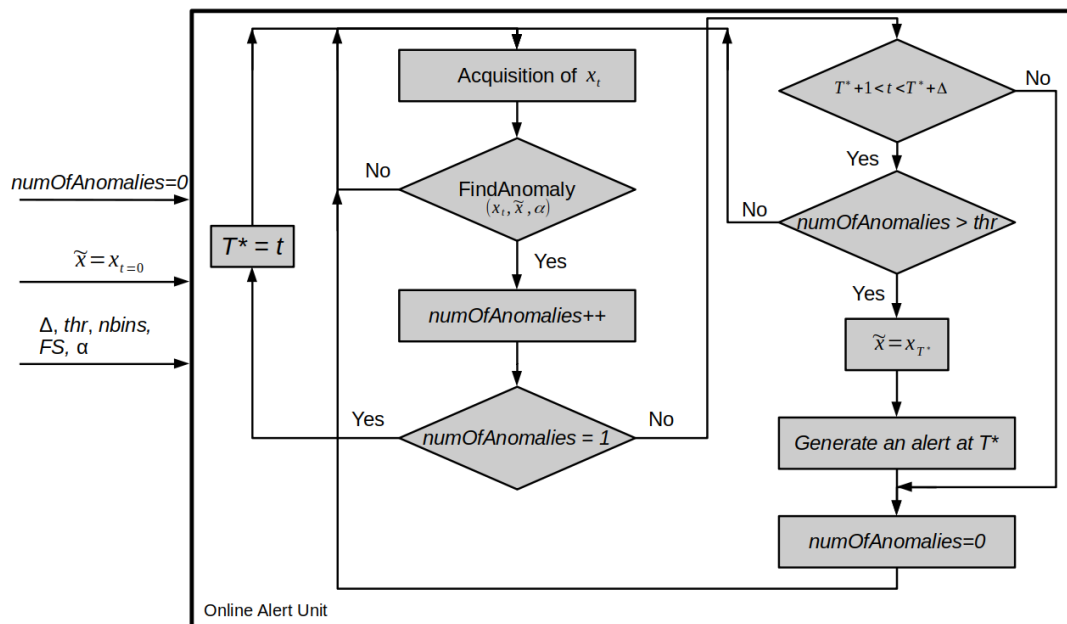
numOfAnomalies=0

$\widetilde{x} = x_{t=0}$

Δ, thr, nbins, FS, α

$T^* = t$

Acquisition of $x_t$

No

FindAnomaly $(x_t, \widetilde{x}, \alpha)$

Yes

numOfAnomalies++

Yes

numOfAnomalies = 1

No

$T^* + 1 < t < T^* + \Delta$

No

Yes

No

numOfAnomalies > thr

Yes

$\widetilde{x} = x_{T^*}$

Generate an alert at T*

numOfAnomalies=0

Online Alert Unit